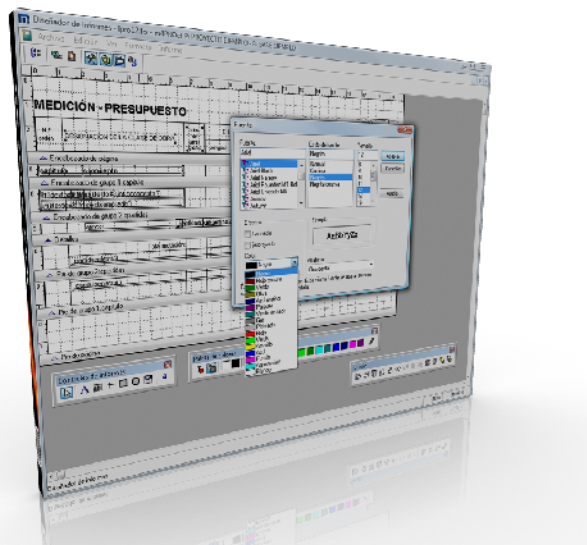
Diseñador de informes - [pres1.fr3]

Archivo Edición Ver Formato Informe

MEDICIÓN - PRESUPUESTO

Encabezado de página

Encabezado de grupo 1 capítulo

Encabezado de grupo 2 partida

Detalle

Pie de grupo 2 partida

Pie de grupo 1 capítulo

Pie de página

Fuente

Fuente: Arial

Estilo de fuente: Negrita

Tamaño: 8

Aceptar

Cancelar

Efectos

Tachado

Subrayado

Color:

Negro

Granate

Verde

Verde oliva

Azul marino

Morado

Verde azulado

Gris

Plateado

Rojo

Verde lima

Amarillo

Azul

Fucsia

Aguamarina

Blanco

Muestra

AaBbYyZz

Alfabeto:

Occidental

Controles de informes

Paleta de colores

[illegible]